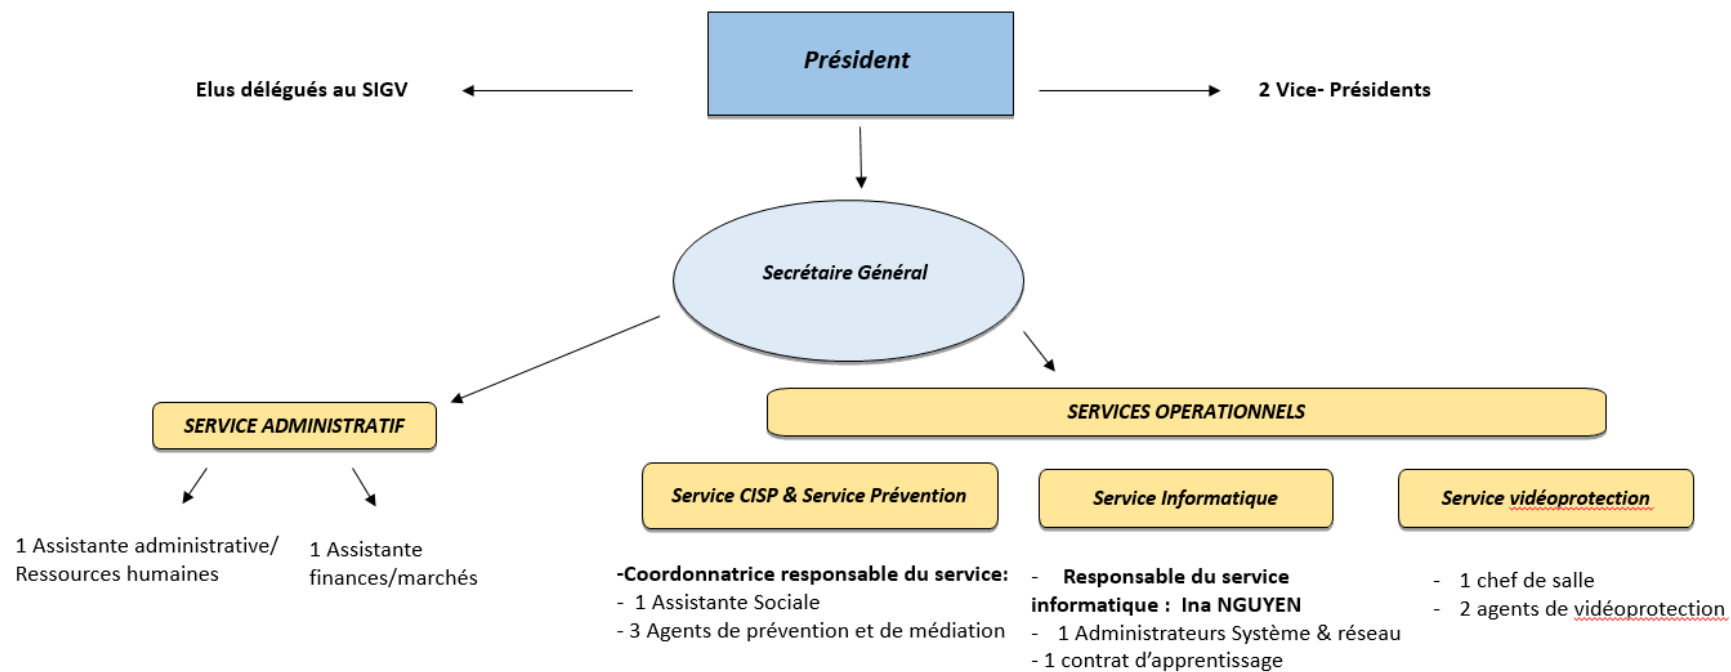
Président

Elus délégués au SIGV

2 Vice- Présidents

Secrétaire Général

SERVICE ADMINISTRATIF

1 Assistante administrative/ Ressources humaines

1 Assistante finances/marchés

SERVICES OPERATIONNELS

Service CISP & Service Prévention

-Coordonnatrice responsable du service:
- 1 Assistante Sociale
- 3 Agents de prévention et de médiation

Service Informatique

- Responsable du service informatique : Ina NGUYEN
- 1 Administrateurs Système & réseau
- 1 contrat d'apprentissage

Service vidéoprotection

- 1 chef de salle
- 2 agents de vidéoprotection